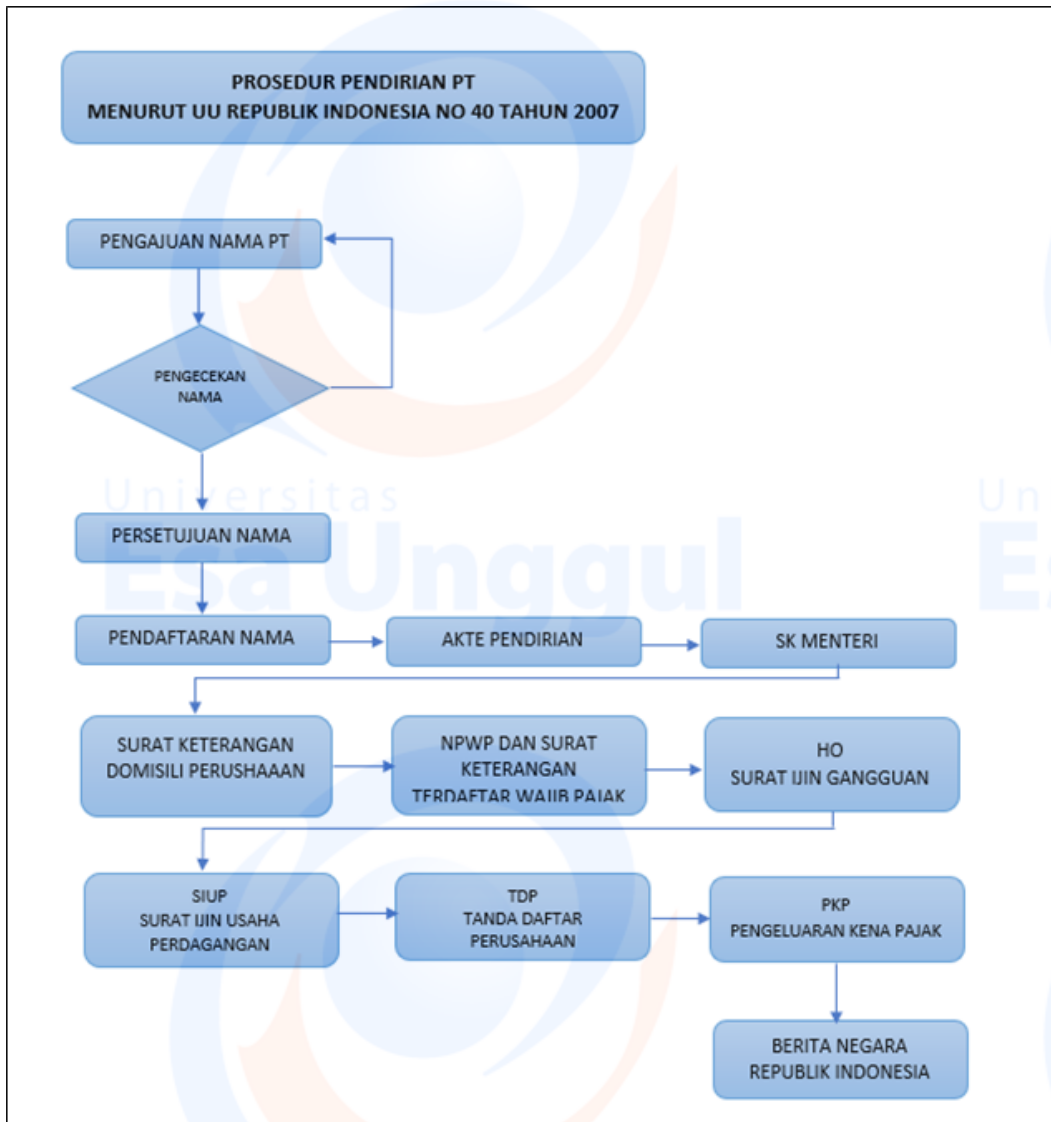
PROSEDUR PENDIRIAN PT
MENURUT UU REPUBLIK INDONESIA NO 40 TAHUN 2007

PENGAJUAN NAMA PT

PENGECEKAN NAMA

Universitas Esa Unggul

PERSETUJUAN NAMA

PENDAFTARAN NAMA

AKTE PENDIRIAN

SK MENTERI

SURAT KETERANGAN DOMISILI PERUSHAAAN

NPWP DAN SURAT KETERANGAN TERDAFTAR WAJIB PAJAK

HO
SURAT IJIN GANGGUAN

SIUP
SURAT IJIN USAHA PERDAGANGAN

TDP
TANDA DAFTAR PERUSAHAAN

PKP
PENGELUARAN KENA PAJAK

BERITA NEGARA REPUBLIK INDONESIA

Universitas Esa Unggul